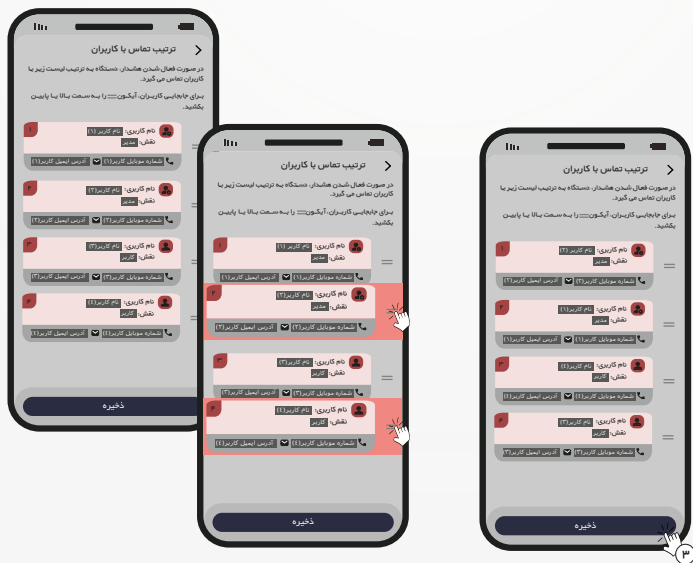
ترتیب تماس با کاربران

در صورت فعال شدن هشدار، دستگاه به ترتیب لیست زیر با کاربران تماس می گیرد.

برای جابجایی کاربران، آیکون ☰ را به سمت بالا یا پایین بکشید.

۱
نام کاربری: نام کاربر(۱)
نقش: مدیر
شماره موبایل کاربر(۱) | آدرس ایمیل کاربر(۱)

۲
نام کاربری: نام کاربر(۲)
نقش: مدیر
شماره موبایل کاربر(۲) | آدرس ایمیل کاربر(۲)

۳
نام کاربری: نام کاربر(۳)
نقش: کاربر
شماره موبایل کاربر(۳) | آدرس ایمیل کاربر(۳)

۴
نام کاربری: نام کاربر(۴)
نقش: کاربر
شماره موبایل کاربر(۴) | آدرس ایمیل کاربر(۴)

ذخیره

ترتیب تماس با کاربران

در صورت فعال شدن هشدار، دستگاه به ترتیب لیست زیر با کاربران تماس می گیرد.

برای جابجایی کاربران، آیکون ☰ را به سمت بالا یا پایین بکشید.

۱
نام کاربری: نام کاربر(۱)
نقش: مدیر
شماره موبایل کاربر(۱) | آدرس ایمیل کاربر(۱)

۲
نام کاربری: نام کاربر(۲)
نقش: مدیر
شماره موبایل کاربر(۲) | آدرس ایمیل کاربر(۲)

۳
نام کاربری: نام کاربر(۳)
نقش: کاربر
شماره موبایل کاربر(۳) | آدرس ایمیل کاربر(۳)

۴
نام کاربری: نام کاربر(۴)
نقش: کاربر
شماره موبایل کاربر(۴) | آدرس ایمیل کاربر(۴)

ذخیره

ترتیب تماس با کاربران

در صورت فعال شدن هشدار، دستگاه به ترتیب لیست زیر با کاربران تماس می گیرد.

برای جابجایی کاربران، آیکون ☰ را به سمت بالا یا پایین بکشید.

۱
نام کاربری: نام کاربر(۲)
نقش: مدیر
شماره موبایل کاربر(۲) | آدرس ایمیل کاربر(۲)

۲
نام کاربری: نام کاربر(۱)
نقش: مدیر
شماره موبایل کاربر(۱) | آدرس ایمیل کاربر(۱)

۳
نام کاربری: نام کاربر(۴)
نقش: کاربر
شماره موبایل کاربر(۴) | آدرس ایمیل کاربر(۴)

۴
نام کاربری: نام کاربر(۳)
نقش: کاربر
شماره موبایل کاربر(۳) | آدرس ایمیل کاربر(۳)

ذخیره

۳